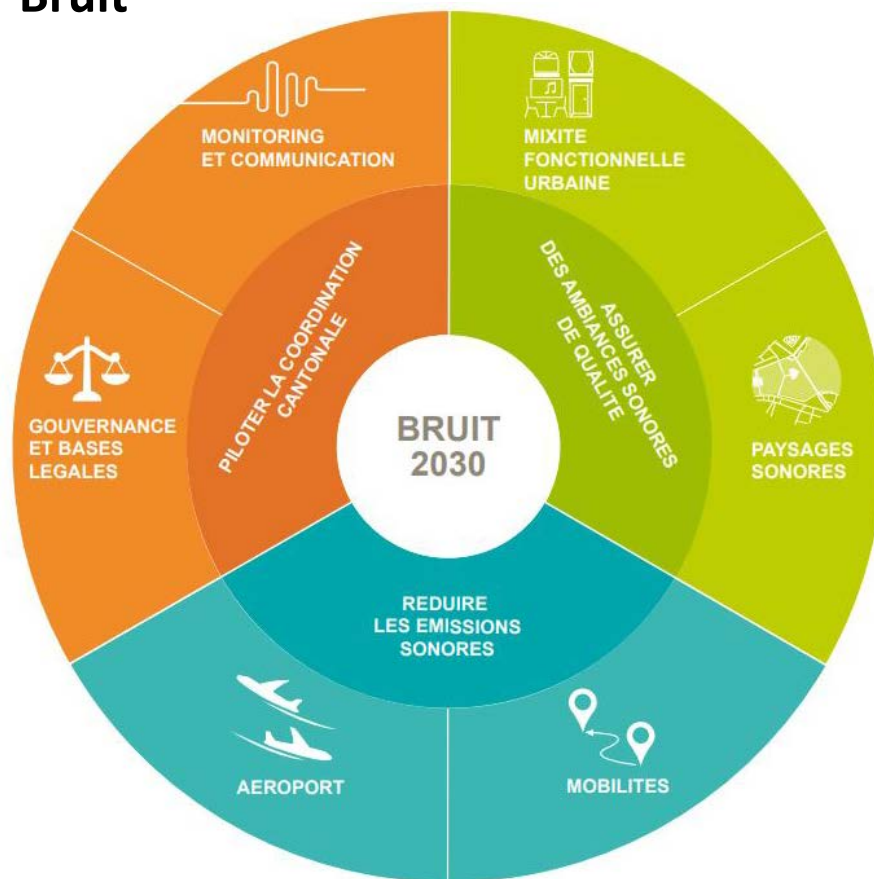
Bruit

MONITORING ET COMMUNICATION

MIXITE FONCTIONNELLE URBAINE

PILOTER LA COORDINATION CANTONALE

ASSURER DES AMBIANCES SONORES DE QUALITE

GOUVERNANCE ET BASES LEGALES

BRUIT 2030

PAYSAGES SONORES

REDUIRE LES EMISSIONS SONORES

AEROPORT

MOBILITES